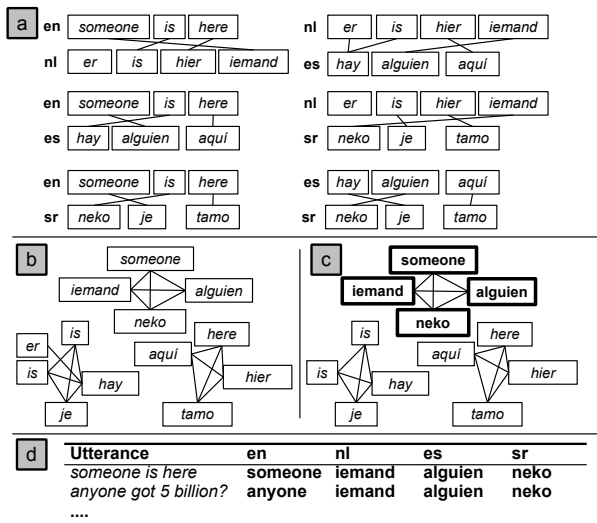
a

en someone is here
nl er is hier iemand

nl er is hier iemand
es hay alguien aquí

en someone is here
es hay alguien aquí

nl er is hier iemand
sr neko je tamo

en someone is here
sr neko je tamo

es hay alguien aquí
sr neko je tamo

b

someone
iemand
alguien
neko
er
is
is
hay
je
here
aquí
hier
tamo

c

someone
iemand
alguien
neko
is
is
hay
je
here
aquí
hier
tamo

d

| Utterance | en | nl | es | sr |
|---|---|---|---|---|
| someone is here | someone | iemand | alguien | neko |
| anyone got 5 billion? | anyone | iemand | alguien | neko |
| .... | | | | |